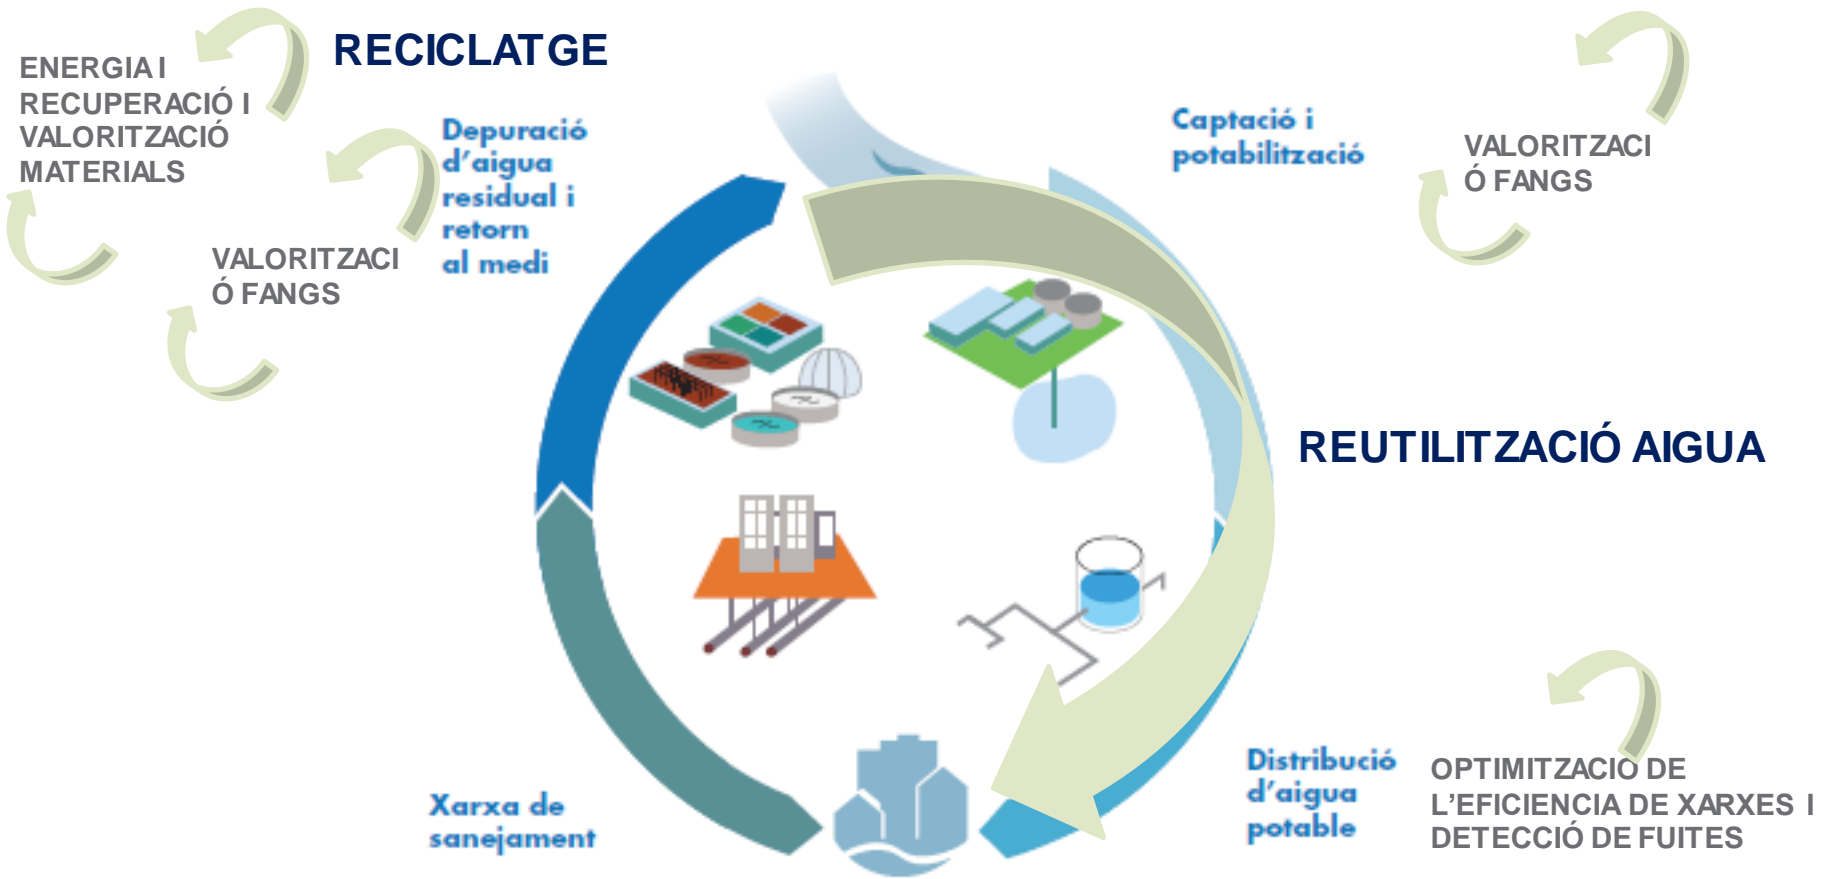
RECICLATGE

ENERGIA I RECUPERACIÓ I VALORITZACIÓ MATERIALS

VALORITZACIÓ FANGS

Depuració d'aigua residual i retorn al medi

Captació i potabilització

VALORITZACIÓ FANGS

REUTILITZACIÓ AIGUA

Xarxa de sanejament

Distribució d'aigua potable

OPTIMITZACIÓ DE L'EFICIENCIA DE XARXES I DETECCIÓ DE FUITES